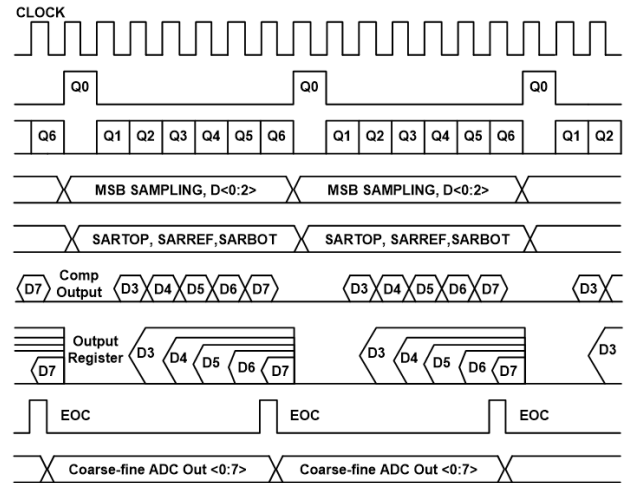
CLOCK

Q0 Q0 Q0

Q6 Q1 Q2 Q3 Q4 Q5 Q6 Q1 Q2 Q3 Q4 Q5 Q6 Q1 Q2

MSB SAMPLING, D<0:2> MSB SAMPLING, D<0:2>

SARTOP, SARREF,SARBOT SARTOP, SARREF,SARBOT

D7 Comp Output D3 D4 D5 D6 D7 D3 D4 D5 D6 D7 D3

D7 Output Register D3 D4 D5 D6 D7 D3 D4 D5 D6 D7 D3

EOC EOC EOC

Coarse-fine ADC Out <0:7> Coarse-fine ADC Out <0:7>